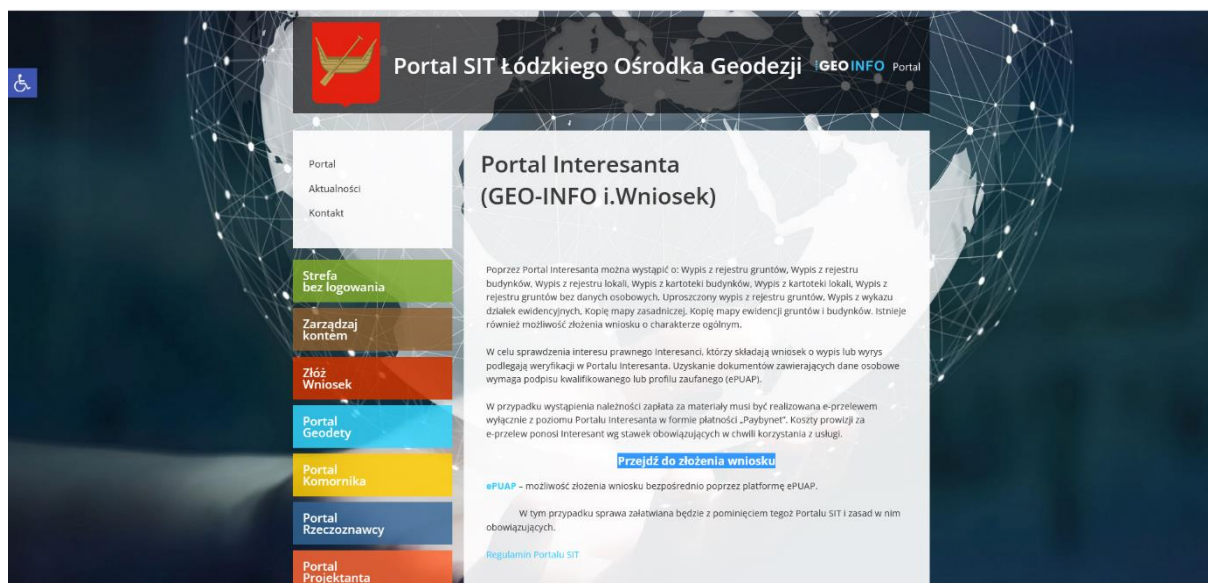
Portal SIT Łódzkiego Ośrodka Geodezji GEO INFO Portal

Portal
Aktualności
Kontakt

Strefa bez logowania
Zarządzaj kontem
Złóż Wniosek
Portal Geodety
Portal Komornika
Portal Rzeczoznawcy
Portal Projektanta

Portal Interesanta (GEO-INFO i.Wniosek)

Poprzez Portal Interesanta można wystąpić o: Wypis z rejestru gruntów, Wypis z rejestru budynków, Wypis z rejestru lokali, Wypis z kartoteki budynków, Wypis z kartoteki lokali, Wypis z rejestru gruntów bez danych osobowych, Uproszczony wypis z rejestru gruntów, Wypis z wykazu działek ewidencyjnych, Kopię mapy zasadniczej, Kopię mapy ewidencji gruntów i budynków. Istnieje również możliwość złożenia wniosku o charakterze ogólnym.

W celu sprawdzenia interesu prawnego Interesanci, którzy składają wniosek o wypis lub wyrys podlegają weryfikacji w Portalu Interesanta. Uzyskanie dokumentów zawierających dane osobowe wymaga podpisu kwalifikowanego lub profilu zaufanego (ePUAP).

W przypadku wystąpienia należności zapłata za materiały musi być realizowana e-przelewem wyłącznie z poziomu Portalu Interesanta w formie płatności „Paybynet". Koszty prowizji za e-przelew ponosi Interesant wg stawek obowiązujących w chwili korzystania z usługi.

Przejdź do złożenia wniosku

ePUAP – możliwość złożenia wniosku bezpośrednio poprzez platformę ePUAP.

W tym przypadku sprawa załatwiana będzie z pominięciem tegoż Portalu SIT i zasad w nim obowiązujących.

Regulamin Portalu SIT